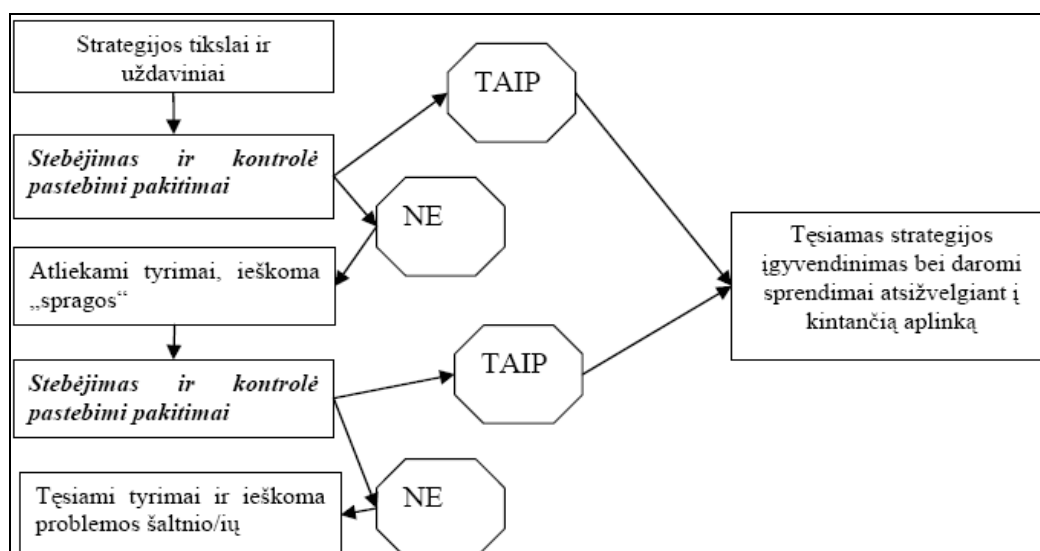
Strategijos tikslai ir uždaviniai

*Stebėjimas ir kontrolė pastebimi pakitimai*

TAIP

NE

Atliekami tyrimai, ieškoma „spragos“

*Stebėjimas ir kontrolė pastebimi pakitimai*

TAIP

NE

Tęsiami tyrimai ir ieškoma problemos šaltnio/ių

Tęsiamas strategijos įgyvendinimas bei daromi sprendimai atsižvelgiant į kintančią aplinką